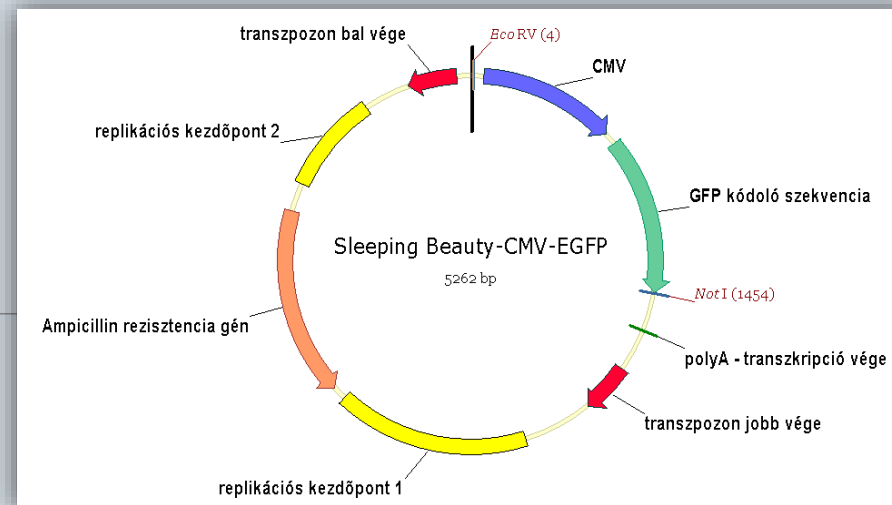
transzpozon bal vége

*Eco* RV (4)

CMV

replikációs kezdõpont 2

GFP kódoló szekvencia

Sleeping Beauty-CMV-EGFP

5262 bp

*Not* I (1454)

Ampicillin rezisztencia gén

polyA - transzkripció vége

transzpozon jobb vége

replikációs kezdõpont 1